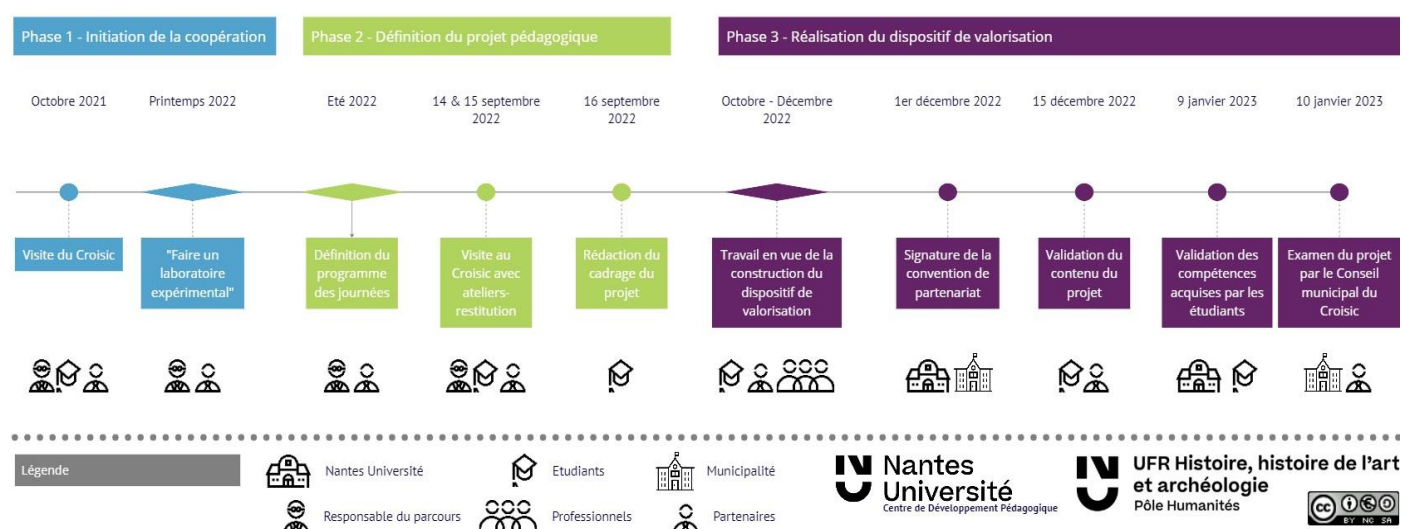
Phase 1 - Initiation de la coopération

Phase 2 - Définition du projet pédagogique

Phase 3 - Réalisation du dispositif de valorisation

Octobre 2021

Printemps 2022

Eté 2022

14 & 15 septembre 2022

16 septembre 2022

Octobre - Décembre 2022

1er décembre 2022

15 décembre 2022

9 janvier 2023

10 janvier 2023

Visite du Croisic

"Faire un laboratoire expérimental"

Définition du programme des journées

Visite au Croisic avec ateliers-restitution

Rédaction du cadrage du projet

Travail en vue de la construction du dispositif de valorisation

Signature de la convention de partenariat

Validation du contenu du projet

Validation des compétences acquises par les étudiants

Examen du projet par le Conseil municipal du Croisic

Légende

Nantes Université

Responsable du parcours

Etudiants

Professionnels

Municipalité

Partenaires

Nantes Université
Centre de Développement Pédagogique

UFR Histoire, histoire de l'art et archéologie
Pôle Humanités

BY NC SA